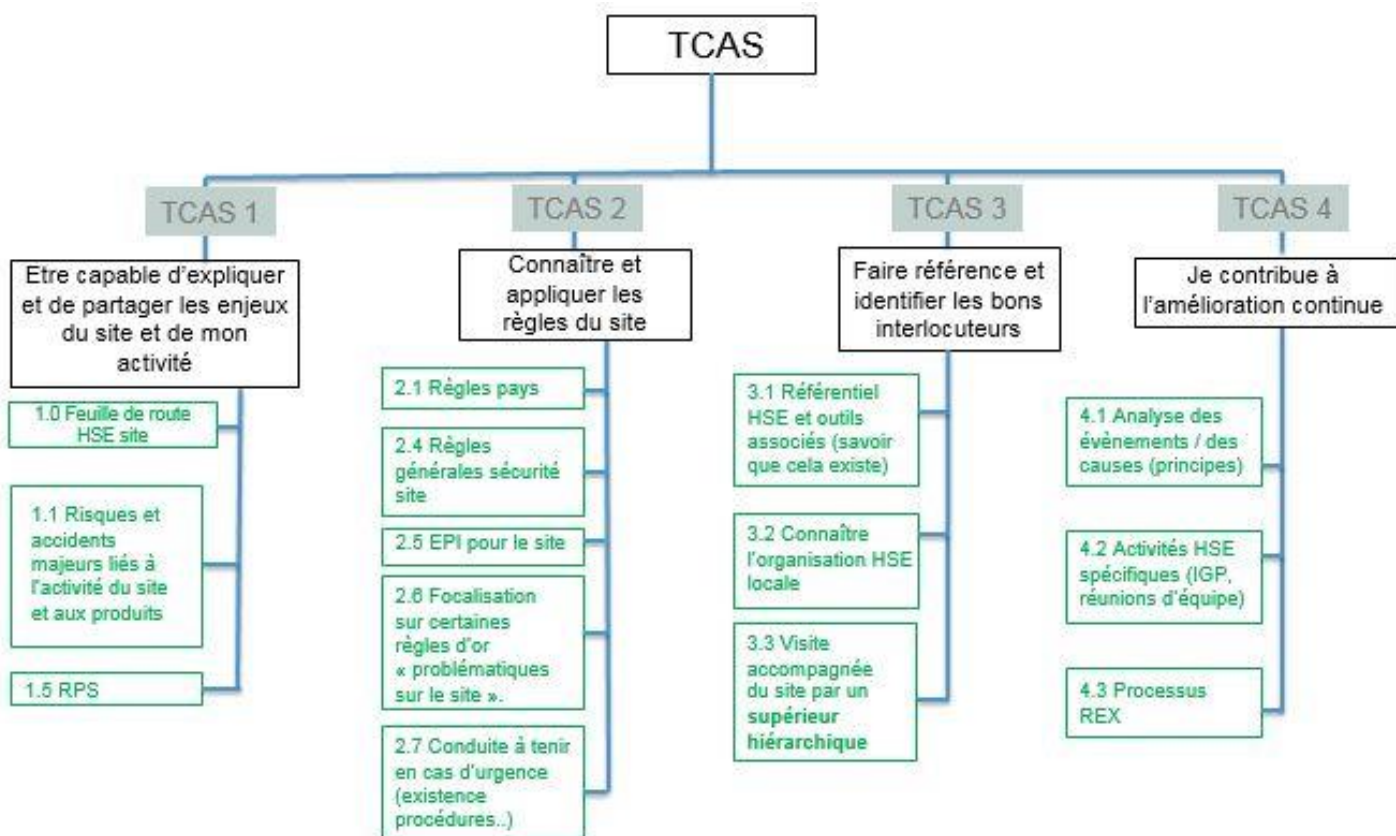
TCAS

TCAS 1

Etre capable d'expliquer et de partager les enjeux du site et de mon activité

1.0 Feuille de route HSE site

1.1 Risques et accidents majeurs liés à l'activité du site et aux produits

1.5 RPS

TCAS 2

Connaître et appliquer les règles du site

2.1 Règles pays

2.4 Règles générales sécurité site

2.5 EPI pour le site

2.6 Focalisation sur certaines règles d'or « problématiques sur le site ».

2.7 Conduite à tenir en cas d'urgence (existence procédures..)

TCAS 3

Faire référence et identifier les bons interlocuteurs

3.1 Référentiel HSE et outils associés (savoir que cela existe)

3.2 Connaître l'organisation HSE locale

3.3 Visite accompagnée du site par un supérieur hiérarchique

TCAS 4

Je contribue à l'amélioration continue

4.1 Analyse des évènements / des causes (principes)

4.2 Activités HSE spécifiques (IGP, réunions d'équipe)

4.3 Processus REX